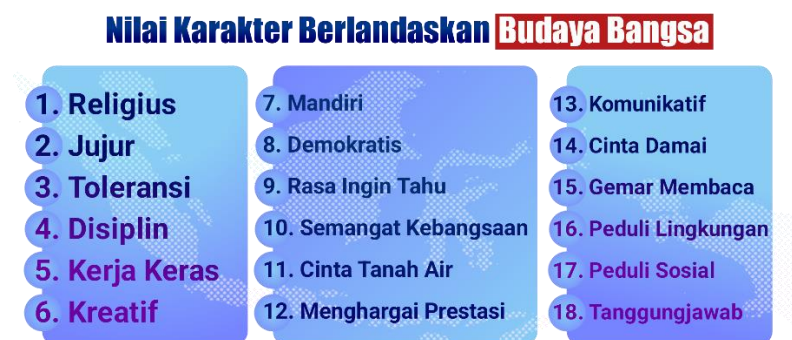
Nilai Karakter Berlandaskan Budaya Bangsa

1. Religius
2. Jujur
3. Toleransi
4. Disiplin
5. Kerja Keras
6. Kreatif

7. Mandiri
8. Demokratis
9. Rasa Ingin Tahu
10. Semangat Kebangsaan
11. Cinta Tanah Air
12. Menghargai Prestasi

13. Komunikatif
14. Cinta Damai
15. Gemar Membaca
16. Peduli Lingkungan
17. Peduli Sosial
18. Tanggungjawab